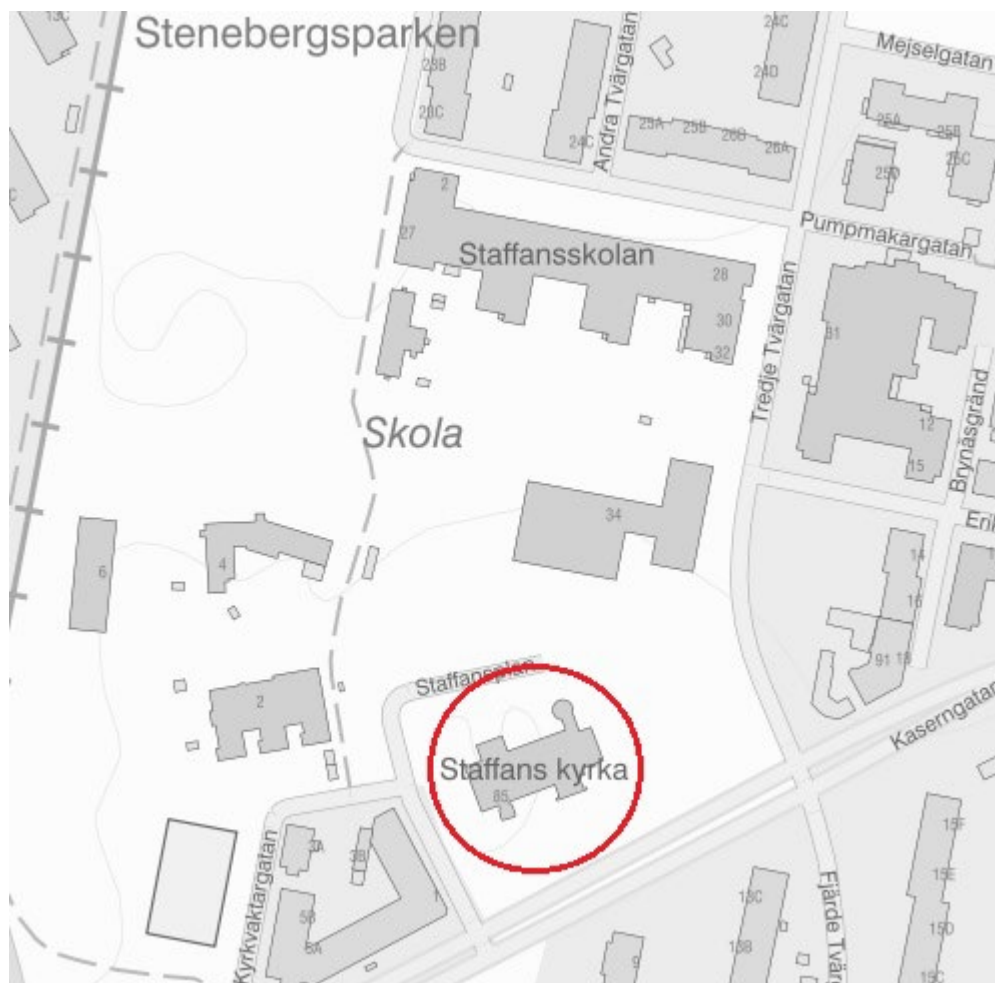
13C
Stenebergsparken
28B
28C
24C
Andra Tvärgatan
24C
24D
Mejselgatan
25A
25B
25C
25D
25A
25B
25C
25D
2
27
Staffansskolan
28
30
32
Pumpmakargatan
Tredje Tvärgatan
31
12
15
Brynäsgränd
Skola
34
Erik
6
4
14
16
91 18
2
Staffansgatan
Staffans kyrka
85
Kaserngatan
Kyrkvaktargatan
3A
3B
5B
5A
13C
13B
Fjärde Tvär
15F
15E
15D
15C
9